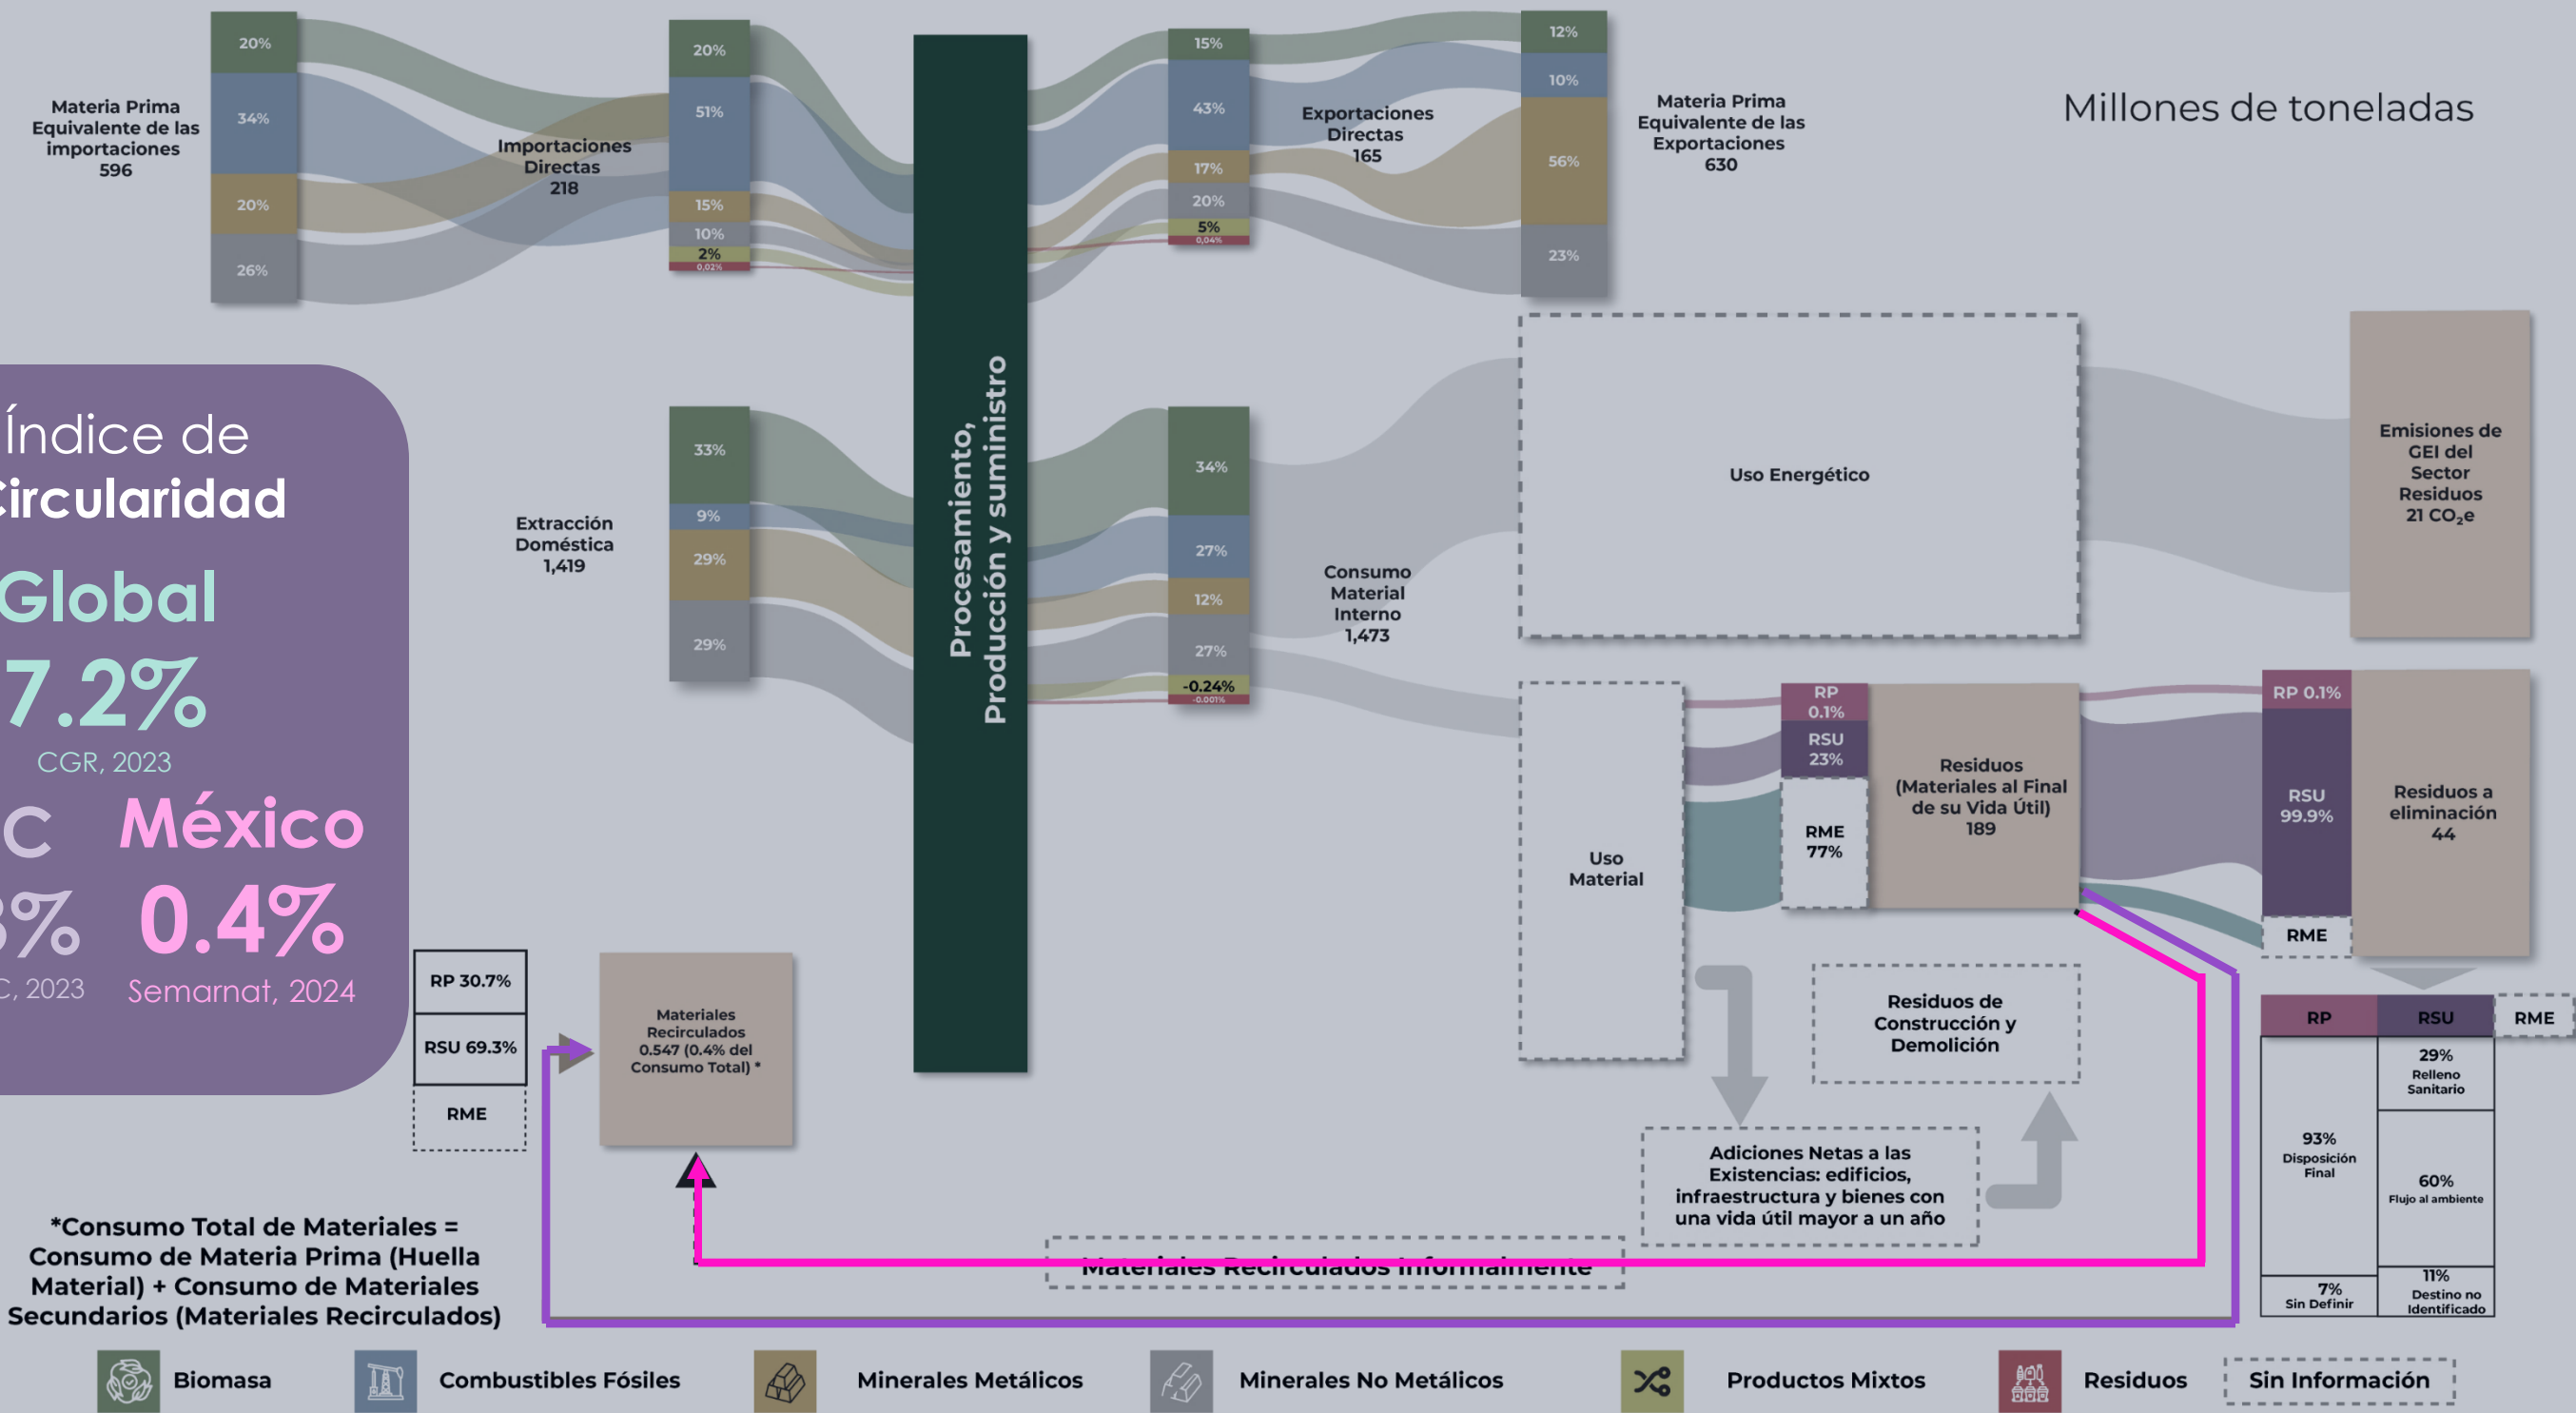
Millones de toneladas

Materia Prima Equivalente de las importaciones 596

20%
34%
20%
26%

Importaciones Directas 218

20%
51%
15%
10%
2%
0.02%

Procesamiento, Producción y suministro

15%
43%
17%
20%
5%
0.04%

Exportaciones Directas 165

12%
10%
56%
23%

Materia Prima Equivalente de las Exportaciones 630

Índice de Circularidad

Global
7.2%
CGR, 2023

C
3%
C, 2023

México
0.4%
Semarnat, 2024

Extracción Doméstica 1,419

33%
9%
29%
29%

34%
27%
12%
27%
-0.24%
-0.001%

Consumo Material Interno 1,473

Uso Energético

Emisiones de GEI del Sector Residuos 21 $CO_2e$

Uso Material

RP 0.1%
RSU 23%
RME 77%

Residuos (Materiales al Final de su Vida Útil) 189

RP 0.1%
RSU 99.9%
RME

Residuos a eliminación 44

Residuos de Construcción y Demolición

Adiciones Netas a las Existencias: edificios, infraestructura y bienes con una vida útil mayor a un año

RP 30.7%
RSU 69.3%
RME

Materiales Recirculados 0.547 (0.4% del Consumo Total) *

Materiales Recirculados Informalmente

| RP | RSU | RME |
|---|---|---|
| 93% Disposición Final | 29% Relleno Sanitario | |
| | 60% Flujo al ambiente | |
| 7% Sin Definir | 11% Destino no Identificado | |

*Consumo Total de Materiales = Consumo de Materia Prima (Huella Material) + Consumo de Materiales Secundarios (Materiales Recirculados)

Biomasa
Combustibles Fósiles
Minerales Metálicos
Minerales No Metálicos
Productos Mixtos
Residuos
Sin Información